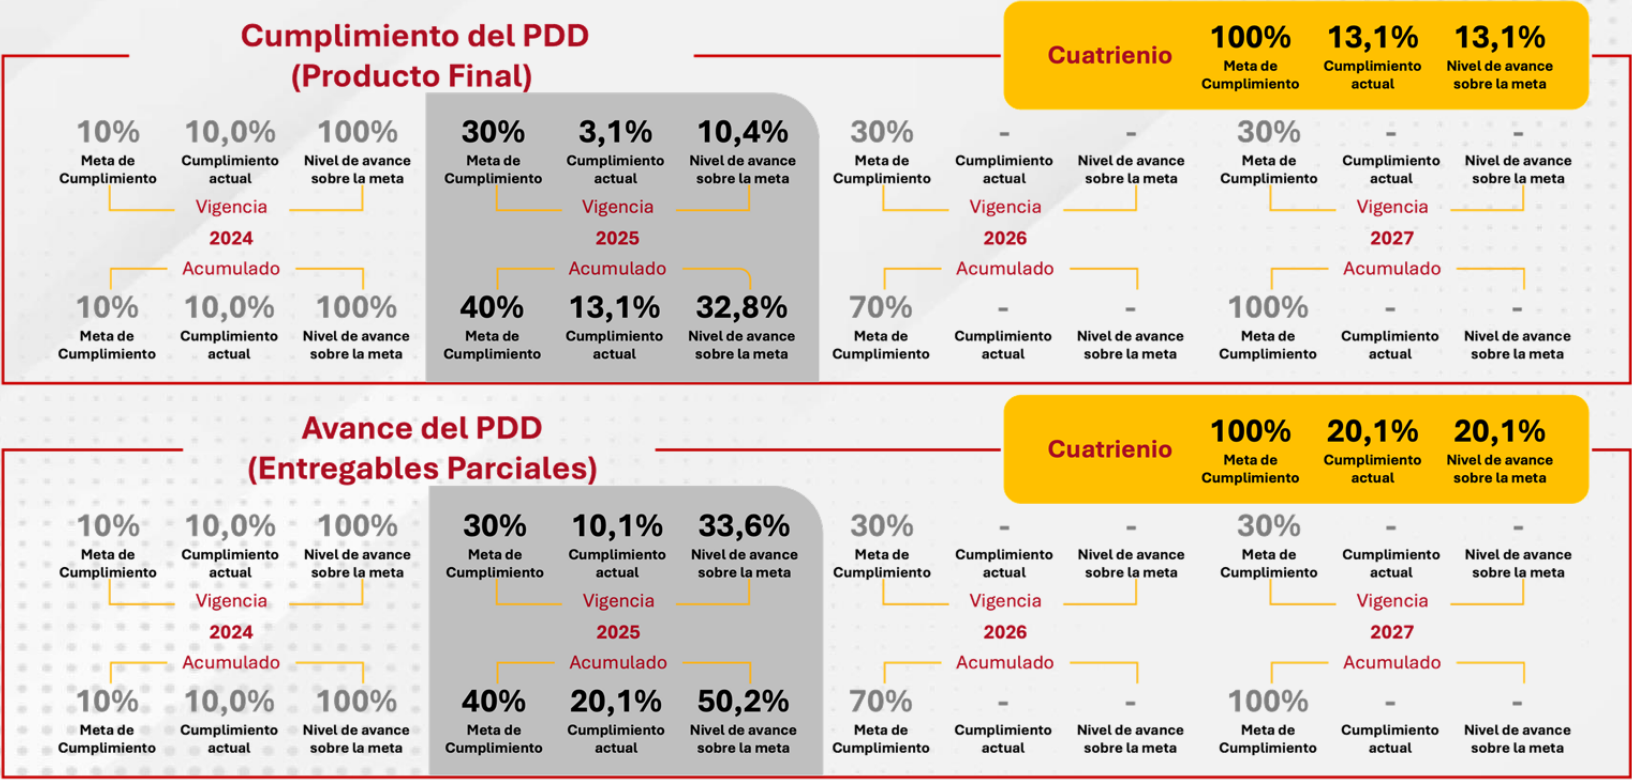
Cumplimiento del PDD
(Producto Final)

Cuatrienio
100% Meta de Cumplimiento
13,1% Cumplimiento actual
13,1% Nivel de avance sobre la meta

10% Meta de Cumplimiento
10,0% Cumplimiento actual
100% Nivel de avance sobre la meta
Vigencia
2024
Acumulado
10% Meta de Cumplimiento
10,0% Cumplimiento actual
100% Nivel de avance sobre la meta

30% Meta de Cumplimiento
3,1% Cumplimiento actual
10,4% Nivel de avance sobre la meta
Vigencia
2025
Acumulado
40% Meta de Cumplimiento
13,1% Cumplimiento actual
32,8% Nivel de avance sobre la meta

30% Meta de Cumplimiento
- Cumplimiento actual
- Nivel de avance sobre la meta
Vigencia
2026
Acumulado
70% Meta de Cumplimiento
- Cumplimiento actual
- Nivel de avance sobre la meta

30% Meta de Cumplimiento
- Cumplimiento actual
- Nivel de avance sobre la meta
Vigencia
2027
Acumulado
100% Meta de Cumplimiento
- Cumplimiento actual
- Nivel de avance sobre la meta

Avance del PDD
(Entregables Parciales)

Cuatrienio
100% Meta de Cumplimiento
20,1% Cumplimiento actual
20,1% Nivel de avance sobre la meta

10% Meta de Cumplimiento
10,0% Cumplimiento actual
100% Nivel de avance sobre la meta
Vigencia
2024
Acumulado
10% Meta de Cumplimiento
10,0% Cumplimiento actual
100% Nivel de avance sobre la meta

30% Meta de Cumplimiento
10,1% Cumplimiento actual
33,6% Nivel de avance sobre la meta
Vigencia
2025
Acumulado
40% Meta de Cumplimiento
20,1% Cumplimiento actual
50,2% Nivel de avance sobre la meta

30% Meta de Cumplimiento
- Cumplimiento actual
- Nivel de avance sobre la meta
Vigencia
2026
Acumulado
70% Meta de Cumplimiento
- Cumplimiento actual
- Nivel de avance sobre la meta

30% Meta de Cumplimiento
- Cumplimiento actual
- Nivel de avance sobre la meta
Vigencia
2027
Acumulado
100% Meta de Cumplimiento
- Cumplimiento actual
- Nivel de avance sobre la meta